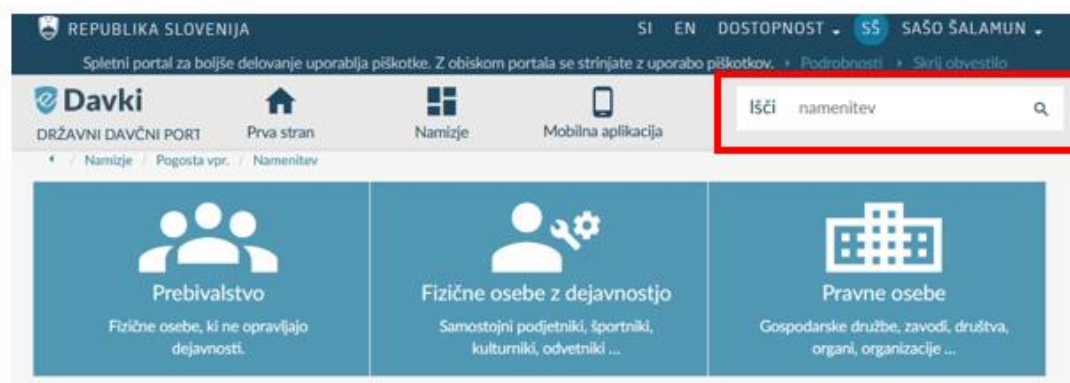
REPUBLIKA SLOVENIJA SI EN DOSTOPNOST SŠ SAŠO ŠALAMUN

Spletni portal za boljše delovanje uporablja piškotke. Z obiskom portala se strinjate z uporabo piškotkov. › Podrobnosti › Skrij obvestilo

eDavki
DRŽAVNI DAVČNI PORT

Prva stran

Namizje

Mobilna aplikacija

Išči namenitev

‹ / Namizje / Pogosta vpr. / Namenitev

Prebivalstvo
Fizične osebe, ki ne opravljajo dejavnosti.

Fizične osebe z dejavnostjo
Samostojni podjetniki, športniki, kulturniki, odvetniki ...

Pravne osebe
Gospodarske družbe, zavodi, društva, organi, organizacije ...